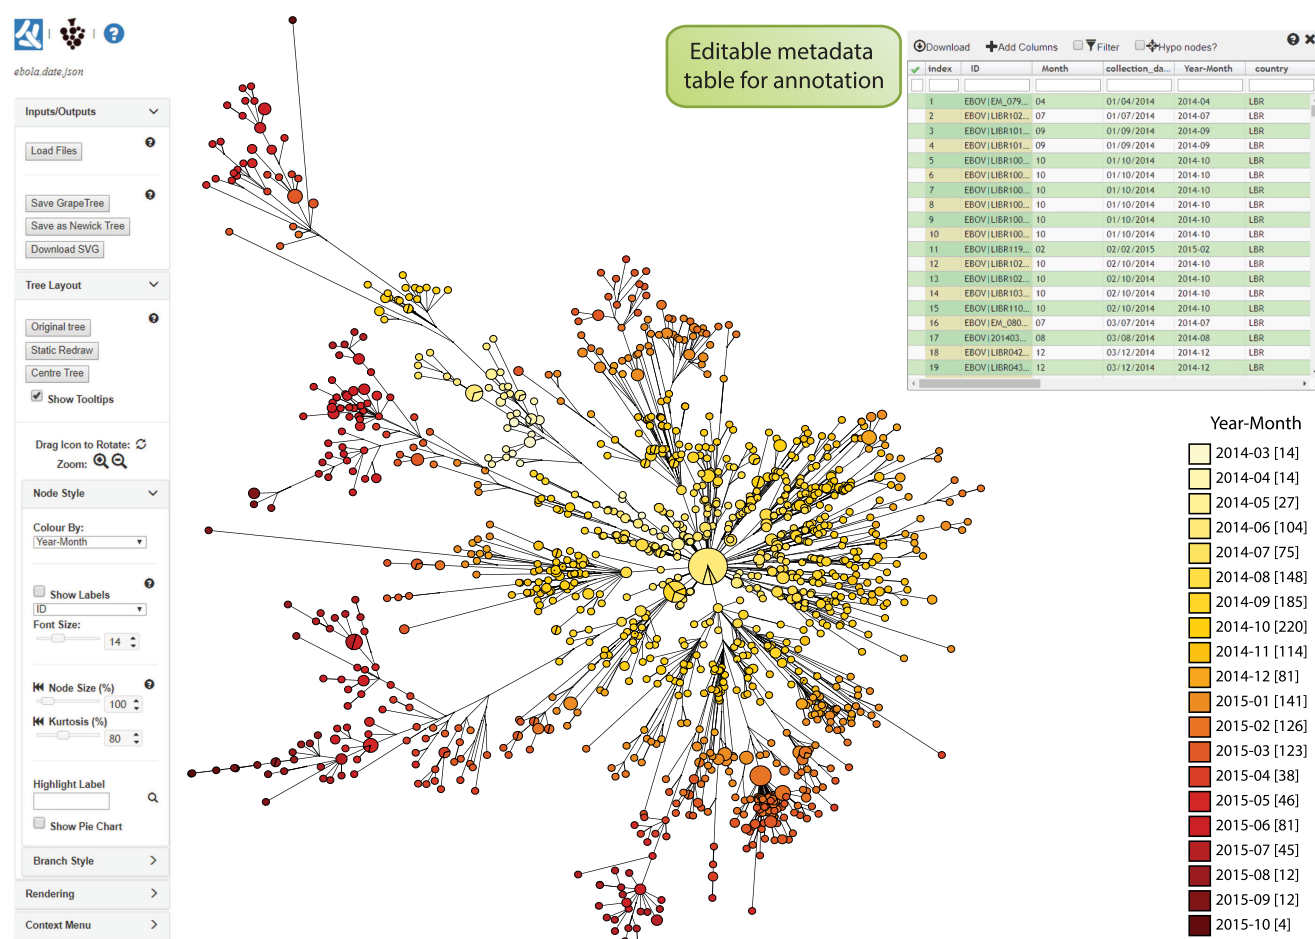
ebola.date.json

Inputs/Outputs

Load Files

Save GrapeTree
Save as Newick Tree
Download SVG

Tree Layout

Original tree
Static Redraw
Centre Tree
Show Tooltips

Drag Icon to Rotate:
Zoom:

Node Style

Colour By:
Year-Month

Show Labels
ID
Font Size:
14

Node Size (%)
100
Kurtosis (%)
80

Highlight Label

Show Pie Chart

Branch Style

Rendering

Context Menu

Editable metadata table for annotation

Download Add Columns Filter Hypo nodes?

| index | ID | Month | collection_da... | Year-Month | country |
|---|---|---|---|---|---|
| 1 | EBOV\|EM_079... | 04 | 01/04/2014 | 2014-04 | LBR |
| 2 | EBOV\|LIBR102... | 07 | 01/07/2014 | 2014-07 | LBR |
| 3 | EBOV\|LIBR101... | 09 | 01/09/2014 | 2014-09 | LBR |
| 4 | EBOV\|LIBR101... | 09 | 01/09/2014 | 2014-09 | LBR |
| 5 | EBOV\|LIBR100... | 10 | 01/10/2014 | 2014-10 | LBR |
| 6 | EBOV\|LIBR100... | 10 | 01/10/2014 | 2014-10 | LBR |
| 7 | EBOV\|LIBR100... | 10 | 01/10/2014 | 2014-10 | LBR |
| 8 | EBOV\|LIBR100... | 10 | 01/10/2014 | 2014-10 | LBR |
| 9 | EBOV\|LIBR100... | 10 | 01/10/2014 | 2014-10 | LBR |
| 10 | EBOV\|LIBR100... | 10 | 01/10/2014 | 2014-10 | LBR |
| 11 | EBOV\|LIBR119... | 02 | 02/02/2015 | 2015-02 | LBR |
| 12 | EBOV\|LIBR102... | 10 | 02/10/2014 | 2014-10 | LBR |
| 13 | EBOV\|LIBR102... | 10 | 02/10/2014 | 2014-10 | LBR |
| 14 | EBOV\|LIBR103... | 10 | 02/10/2014 | 2014-10 | LBR |
| 15 | EBOV\|LIBR110... | 10 | 02/10/2014 | 2014-10 | LBR |
| 16 | EBOV\|EM_080... | 07 | 03/07/2014 | 2014-07 | LBR |
| 17 | EBOV\|201403... | 08 | 03/08/2014 | 2014-08 | LBR |
| 18 | EBOV\|LIBR042... | 12 | 03/12/2014 | 2014-12 | LBR |
| 19 | EBOV\|LIBR043... | 12 | 03/12/2014 | 2014-12 | LBR |

Year-Month
2014-03 [14]
2014-04 [14]
2014-05 [27]
2014-06 [104]
2014-07 [75]
2014-08 [148]
2014-09 [185]
2014-10 [220]
2014-11 [114]
2014-12 [81]
2015-01 [141]
2015-02 [126]
2015-03 [123]
2015-04 [38]
2015-05 [46]
2015-06 [81]
2015-07 [45]
2015-08 [12]
2015-09 [12]
2015-10 [4]